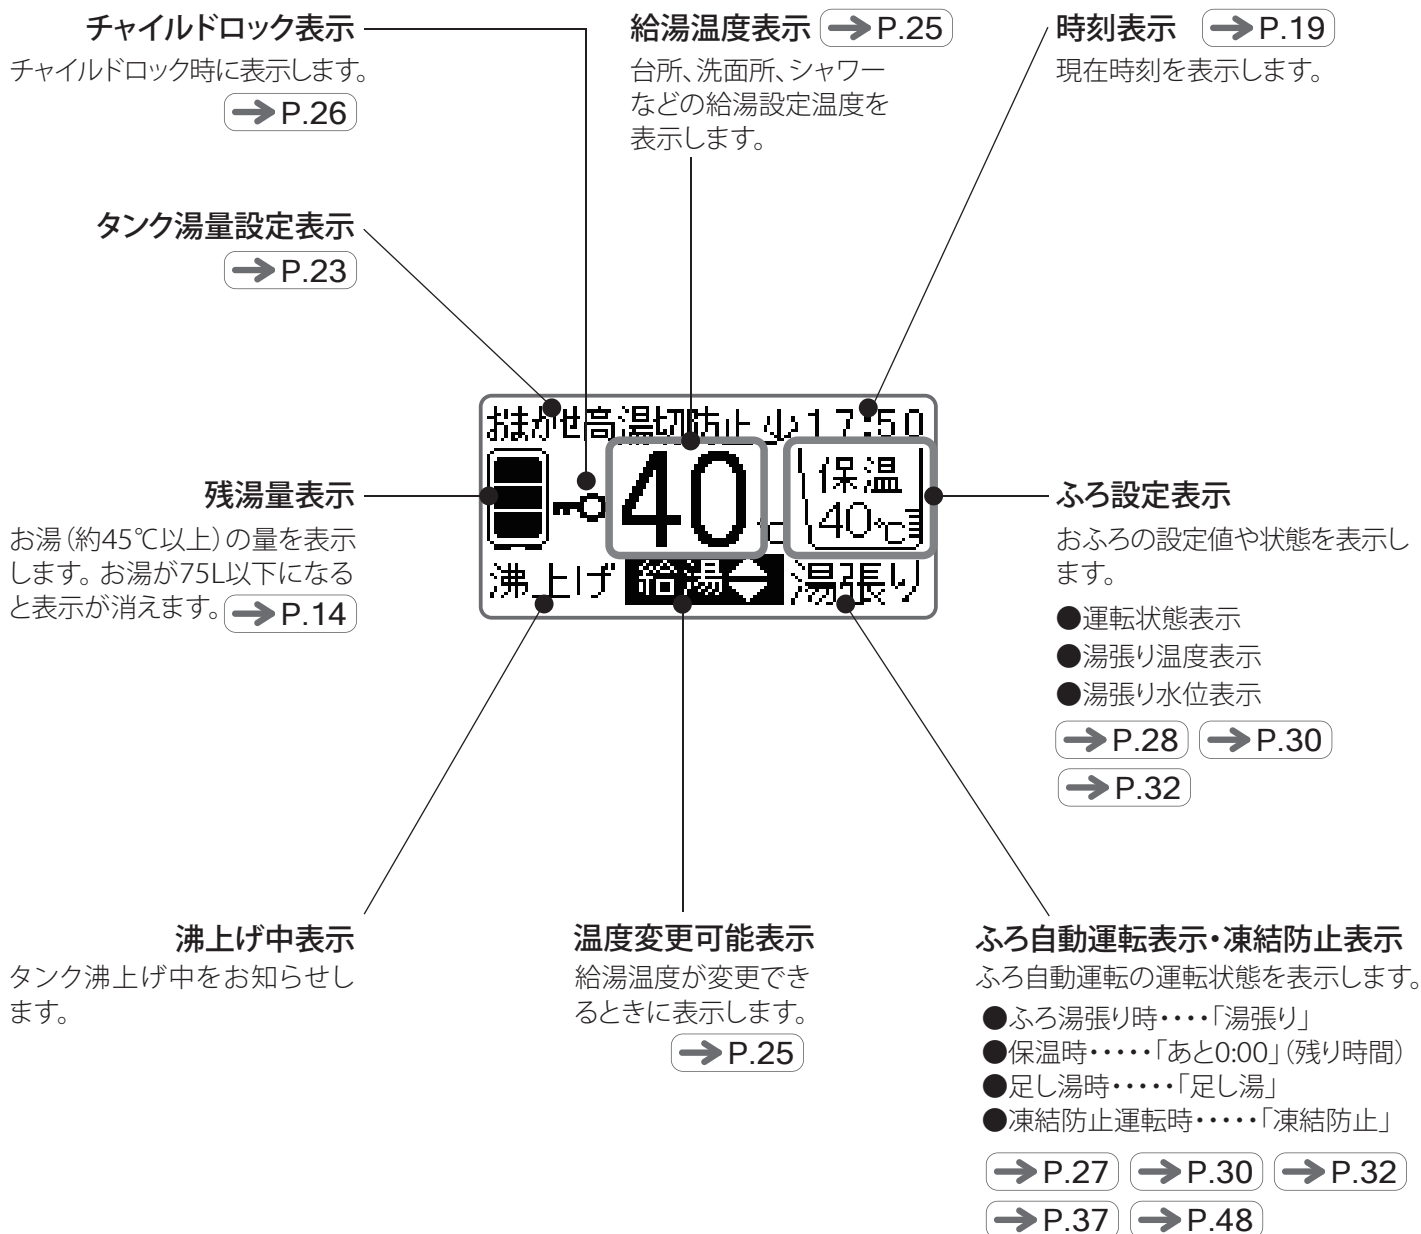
チャイルドロック表示
チャイルドロック時に表示します。
→P.26

給湯温度表示 →P.25
台所、洗面所、シャワーなどの給湯設定温度を表示します。

時刻表示 →P.19
現在時刻を表示します。

タンク湯量設定表示
→P.23

おまかせ高温切防止 小17:50
40 ℃
保温
40℃
沸上げ 給湯⇔ 湯張り

残湯量表示
お湯（約45℃以上）の量を表示します。お湯が75L以下になると表示が消えます。→P.14

ふろ設定表示
おふろの設定値や状態を表示します。
●運転状態表示
●湯張り温度表示
●湯張り水位表示
→P.28 →P.30
→P.32

沸上げ中表示
タンク沸上げ中をお知らせします。

温度変更可能表示
給湯温度が変更できるときに表示します。
→P.25

ふろ自動運転表示・凍結防止表示
ふろ自動運転の運転状態を表示します。
●ふろ湯張り時・・・・「湯張り」
●保温時・・・・・「あと0:00」（残り時間）
●足し湯時・・・・・「足し湯」
●凍結防止運転時・・・・・「凍結防止」
→P.27 →P.30 →P.32
→P.37 →P.48